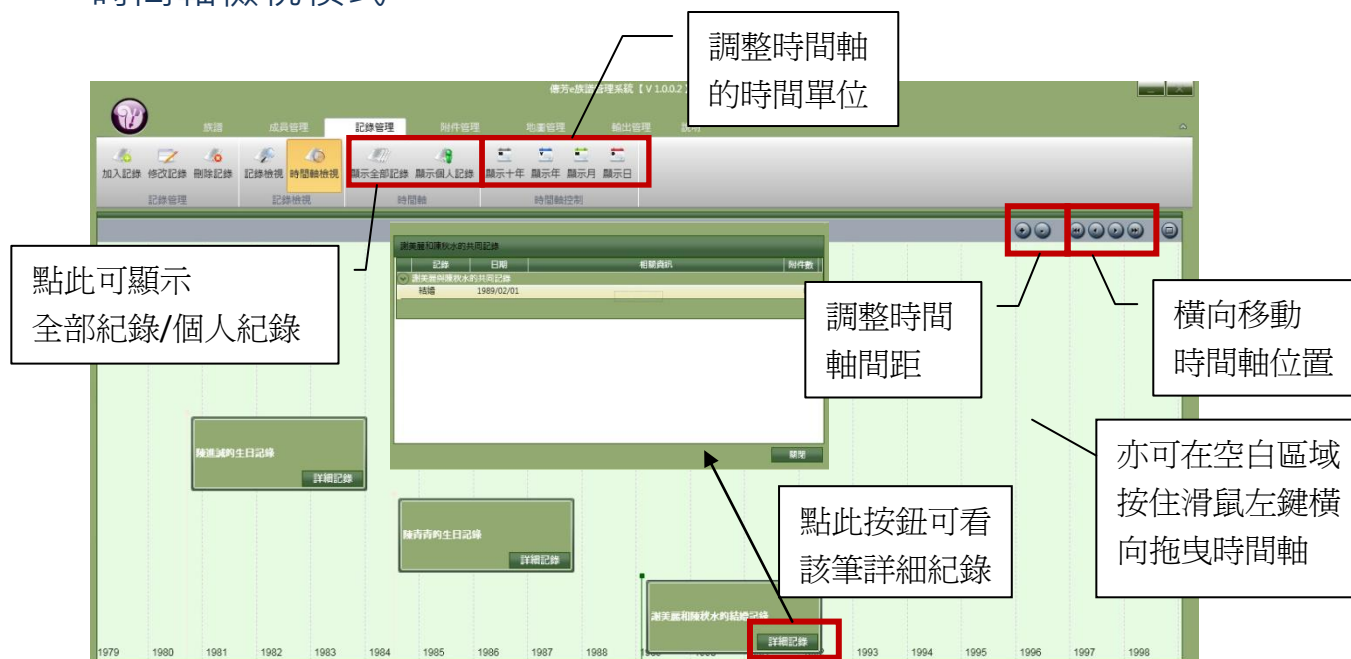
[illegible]

傳芳e族譜管理系統【V 1.0.0.2】

族譜 成員管理 記錄管理 附件管理 地圖管理 輸出管理 說明

加入記錄 修改記錄 刪除記錄 記錄管理

記錄檢視 時間軸檢視 記錄檢視

顯示全部記錄 顯示個人記錄 時間軸

顯示十年 顯示年 顯示月 顯示日 時間軸控制

調整時間軸的時間單位

點此可顯示全部紀錄/個人紀錄

謝美麗和陳秋水的共同記錄

| 記錄 | 日期 | 相關資訊 | 附件數 |
|---|---|---|---|
| 謝美麗與陳秋水的共同記錄 | | | |
| 結婚 | 1989/02/01 | | |

關閉

調整時間軸間距

橫向移動時間軸位置

亦可在空白區域按住滑鼠左鍵橫向拖曳時間軸

陳進誠的生日記錄

詳細記錄

陳青青的生日記錄

詳細記錄

謝美麗和陳秋水的結婚記錄

詳細記錄

點此按鈕可看該筆詳細紀錄

1979 1980 1981 1982 1983 1984 1985 1986 1987 1988 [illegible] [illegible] 1993 1994 1995 1996 1997 1998